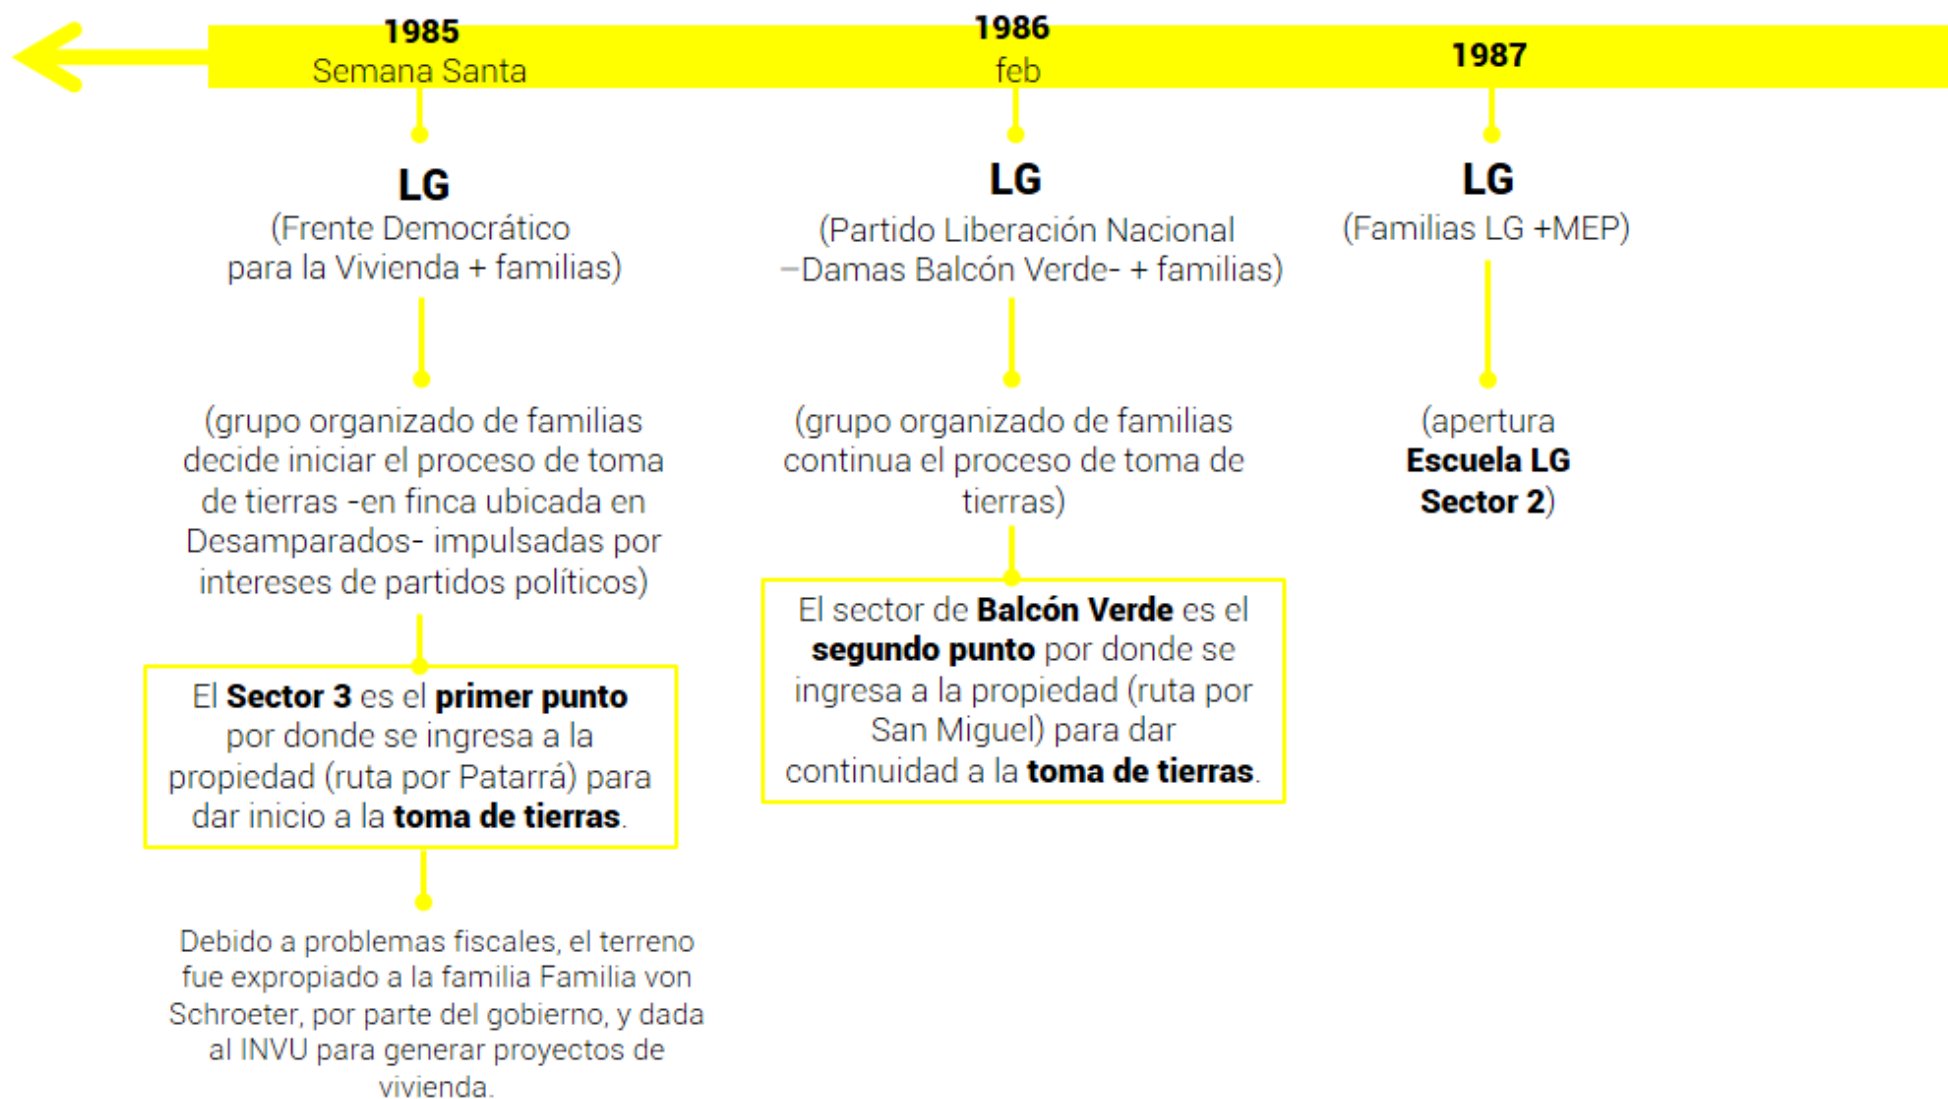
1985
Semana Santa

LG
(Frente Democrático para la Vivienda + familias)

(grupo organizado de familias decide iniciar el proceso de toma de tierras -en finca ubicada en Desamparados- impulsadas por intereses de partidos políticos)

El **Sector 3** es el **primer punto** por donde se ingresa a la propiedad (ruta por Patarrá) para dar inicio a la **toma de tierras**.

Debido a problemas fiscales, el terreno fue expropiado a la familia Familia von Schroeter, por parte del gobierno, y dada al INVU para generar proyectos de vivienda.

1986
feb

LG
(Partido Liberación Nacional –Damas Balcón Verde- + familias)

(grupo organizado de familias continua el proceso de toma de tierras)

El sector de **Balcón Verde** es el **segundo punto** por donde se ingresa a la propiedad (ruta por San Miguel) para dar continuidad a la **toma de tierras**.

1987

LG
(Familias LG +MEP)

(apertura **Escuela LG Sector 2**)